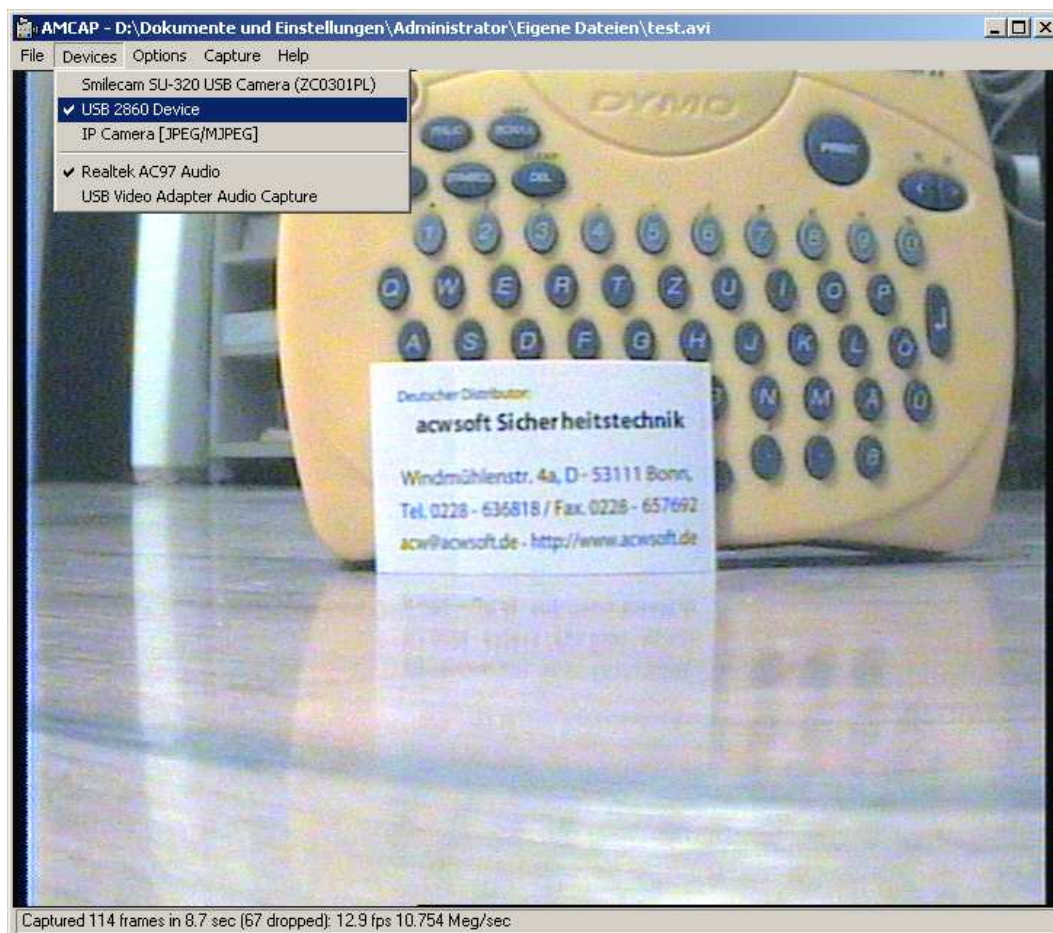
AMCAP - D:\Dokumente und Einstellungen\Administrator\Eigene Dateien\test.avi

File Devices Options Capture Help

Smilecam SU-320 USB Camera (ZC0301PL)
✔ USB 2860 Device
IP Camera [JPEG/MJPEG]
✔ Realtek AC97 Audio
USB Video Adapter Audio Capture

DYMO

PRINT

DEL

1 2 3 4 5 6 7 8 9 0
Q W E R T Z U I O P
A S D F G H J K L Ö
N M Ä Ü

Deutscher Distributor:
acwsoft Sicherheitstechnik
Windmühlenstr. 4a, D - 53111 Bonn,
Tel. 0228 - 636818 / Fax. 0228 - 657692
acw@acwsoft.de - http://www.acwsoft.de

Captured 114 frames in 8.7 sec (67 dropped): 12.9 fps 10.754 Meg/sec